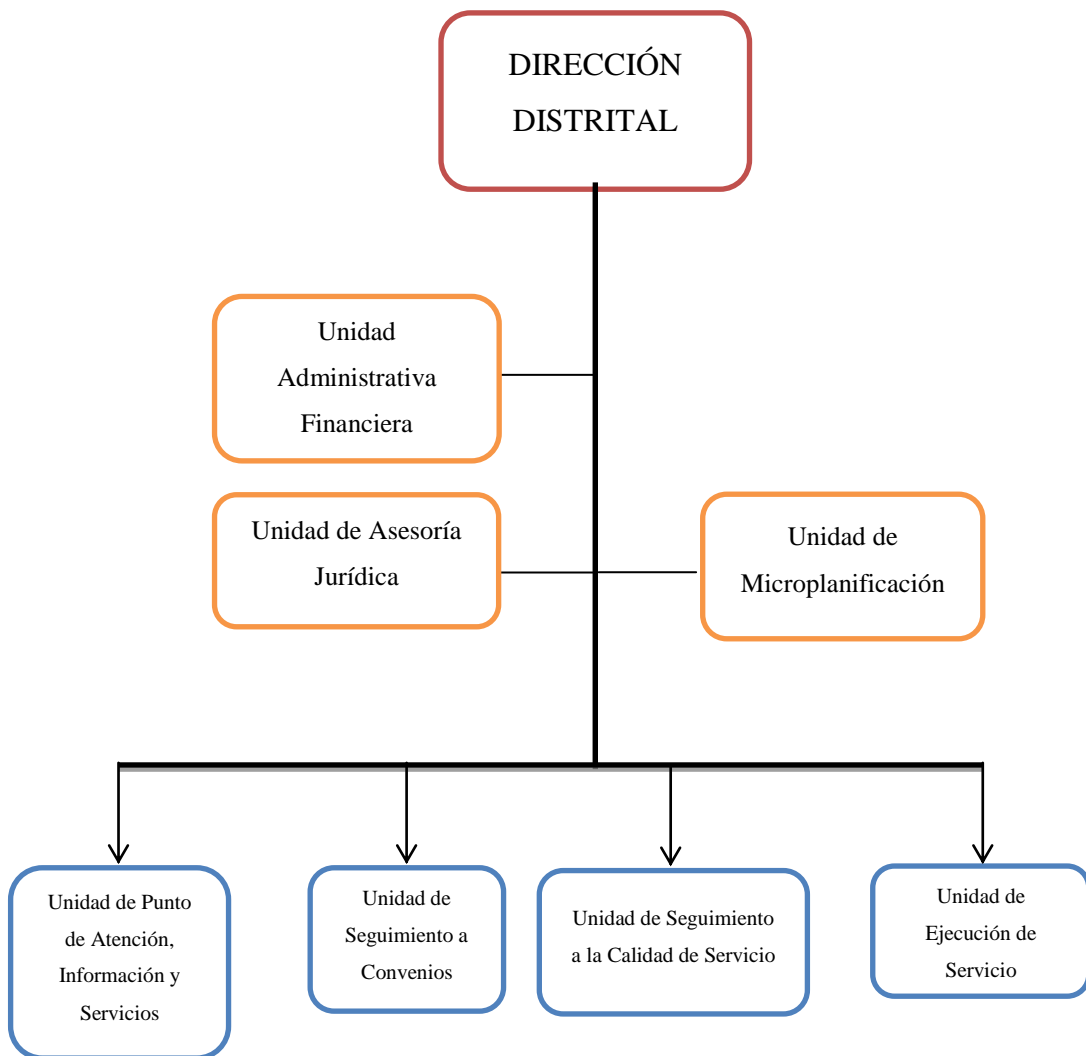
DIRECCIÓN DISTRITAL

Unidad Administrativa Financiera

Unidad de Asesoría Jurídica

Unidad de Microplanificación

Unidad de Punto de Atención, Información y Servicios

Unidad de Seguimiento a Convenios

Unidad de Seguimiento a la Calidad de Servicio

Unidad de Ejecución de Servicio